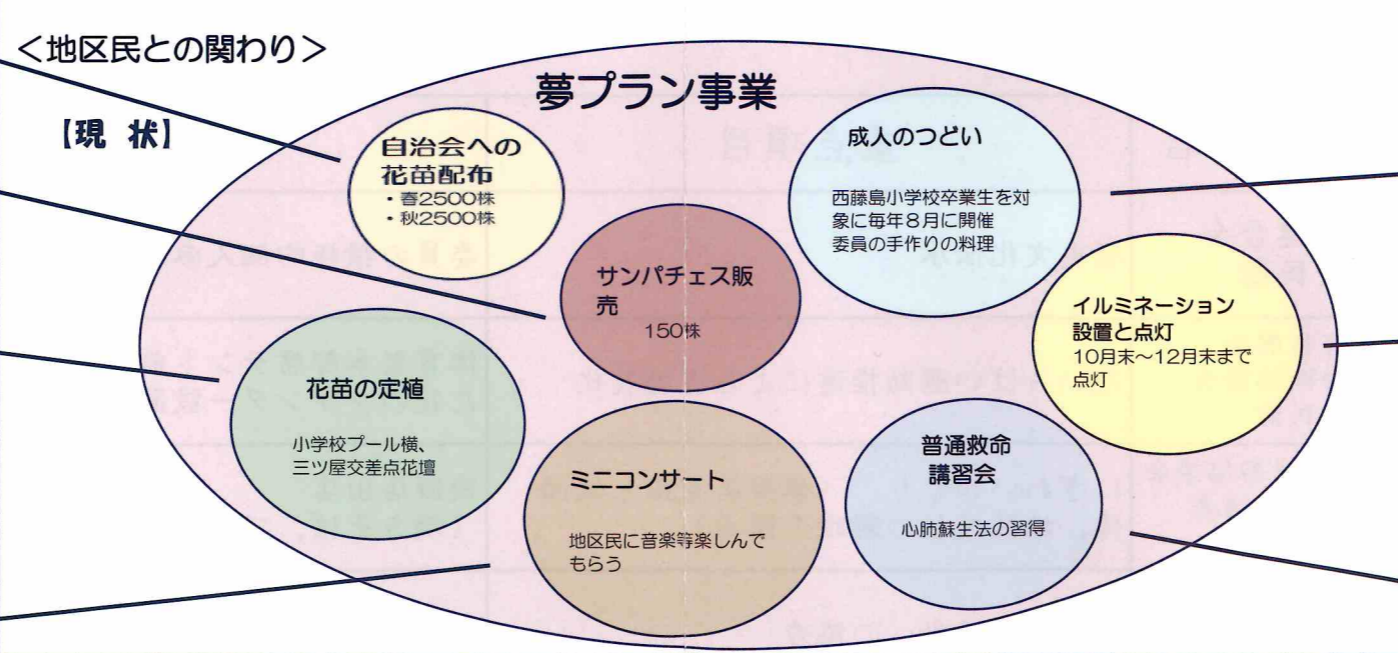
<地区民との関わり>

【現 状】

夢プラン事業

自治会への花苗配布
・春2500株
・秋2500株

成人のつどい

西藤島小学校卒業生を対象に毎年8月に開催
委員の手作りの料理

サンパチェス販売
150株

イルミネーション設置と点灯
10月末~12月末まで点灯

花苗の定植

小学校プール横、三ツ屋交差点花壇

普通救命講習会

心肺蘇生法の習得

ミニコンサート

地区民に音楽等楽しんでもらう